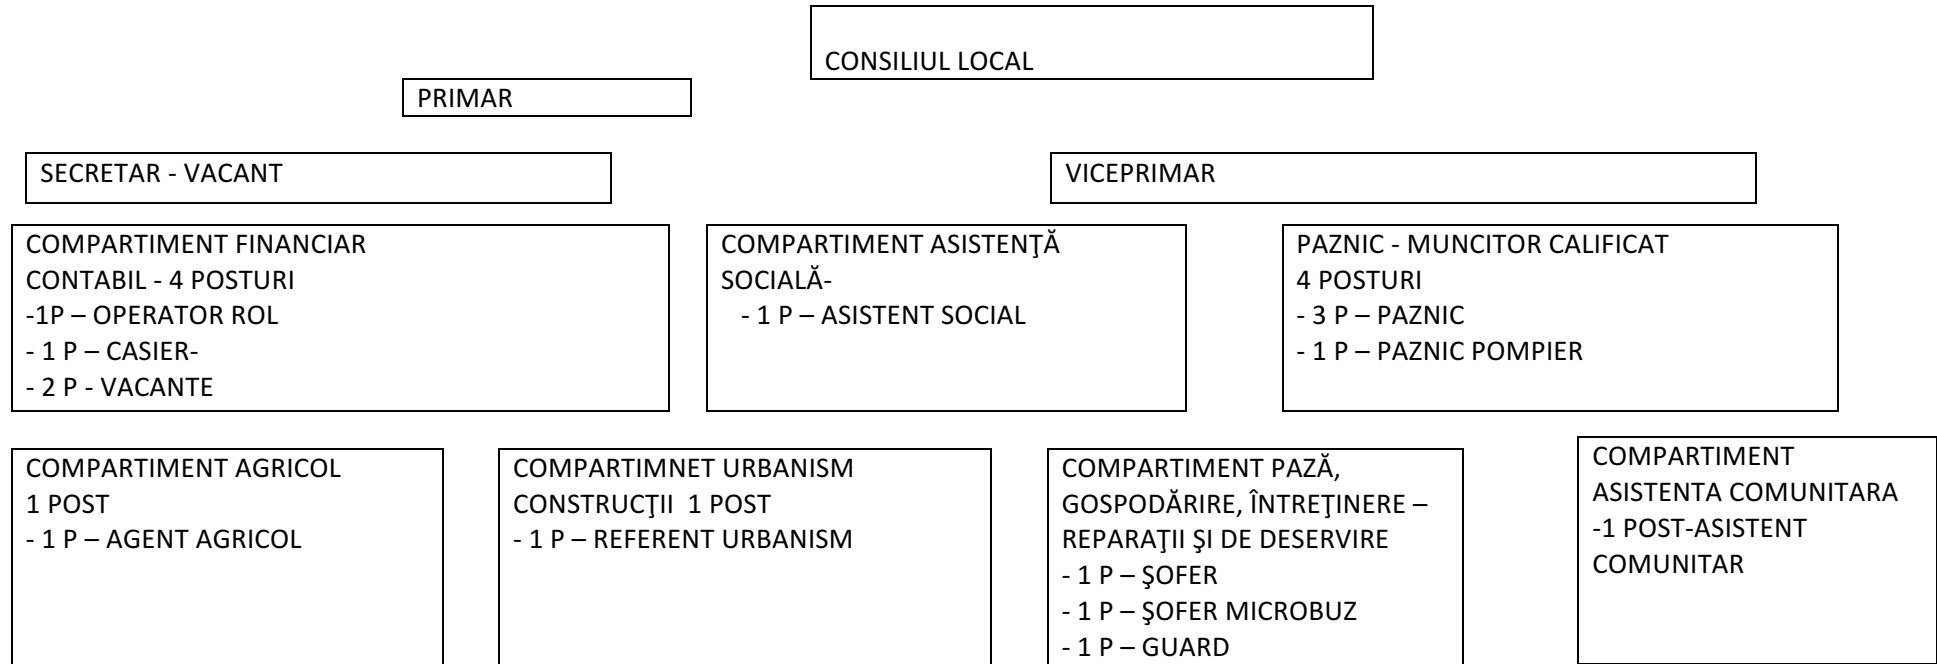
CONSILIUL LOCAL

PRIMAR

SECRETAR - VACANT

VICEPRIMAR

COMPARTIMENT FINANCIAR CONTABIL - 4 POSTURI
-1P – OPERATOR ROL
- 1 P – CASIER-
- 2 P - VACANTE

COMPARTIMENT ASISTENŢĂ SOCIALĂ-
- 1 P – ASISTENT SOCIAL

PAZNIC - MUNCITOR CALIFICAT 4 POSTURI
- 3 P – PAZNIC
- 1 P – PAZNIC POMPIER

COMPARTIMENT AGRICOL 1 POST
- 1 P – AGENT AGRICOL

COMPARTIMNET URBANISM CONSTRUCŢII 1 POST
- 1 P – REFERENT URBANISM

COMPARTIMENT PAZĂ, GOSPODĂRIRE, ÎNTREŢINERE – REPARAŢII ŞI DE DESERVIRE
- 1 P – ŞOFER
- 1 P – ŞOFER MICROBUZ
- 1 P – GUARD

COMPARTIMENT ASISTENTA COMUNITARA
-1 POST-ASISTENT COMUNITAR